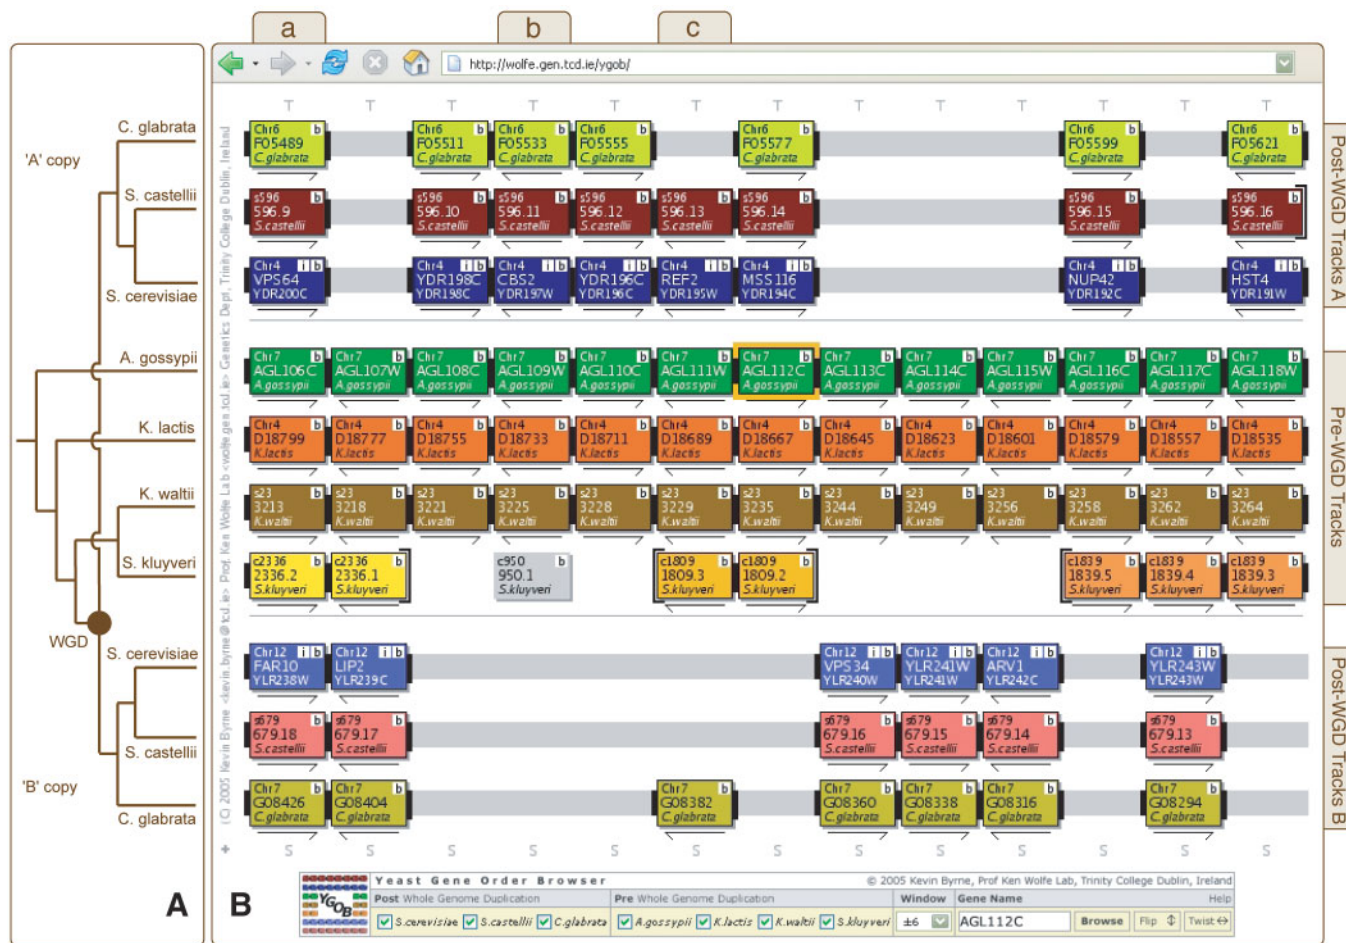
a b c

http://wolfe.gen.tcd.ie/ygob/

C. glabrata
'A' copy
S. castellii
S. cerevisiae
A. gossypii
K. lactis
K. waltii
S. kluyveri
WGD
S. cerevisiae
S. castellii
'B' copy
C. glabrata
A

B

(C) 2005 Kevin Byrne <kevin.byrne@tcd.ie> Prof. Ken Wolfe Lab <wolfe.gen.tcd.ie> Genetics Dept., Trinity College Dublin, Ireland

Chr6 F05489 C.glabrata
Chr6 F05511 C.glabrata
Chr6 F05533 C.glabrata
Chr6 F05555 C.glabrata
Chr6 F05577 C.glabrata
Chr6 F05599 C.glabrata
Chr6 F05621 C.glabrata

s596 596.9 S.castellii
s596 596.10 S.castellii
s596 596.11 S.castellii
s596 596.12 S.castellii
s596 596.13 S.castellii
s596 596.14 S.castellii
s596 596.15 S.castellii
s596 596.16 S.castellii

Chr4 VPS64 YDR200C
Chr4 YDR198C YDR198C
Chr4 CBS2 YDR197W
Chr4 YDR196C YDR196C
Chr4 REF2 YDR195W
Chr4 MSS116 YDR194C
Chr4 NUP42 YDR192C
Chr4 HST4 YDR191W

Chr7 AGL106C A.gossypii
Chr7 AGL107W A.gossypii
Chr7 AGL108C A.gossypii
Chr7 AGL109W A.gossypii
Chr7 AGL110C A.gossypii
Chr7 AGL111W A.gossypii
Chr7 AGL112C A.gossypii
Chr7 AGL113C A.gossypii
Chr7 AGL114C A.gossypii
Chr7 AGL115W A.gossypii
Chr7 AGL116C A.gossypii
Chr7 AGL117C A.gossypii
Chr7 AGL118W A.gossypii

Chr4 D18799 K.lactis
Chr4 D18777 K.lactis
Chr4 D18755 K.lactis
Chr4 D18733 K.lactis
Chr4 D18711 K.lactis
Chr4 D18689 K.lactis
Chr4 D18667 K.lactis
Chr4 D18645 K.lactis
Chr4 D18623 K.lactis
Chr4 D18601 K.lactis
Chr4 D18579 K.lactis
Chr4 D18557 K.lactis
Chr4 D18535 K.lactis

s23 3213 K.waltii
s23 3218 K.waltii
s23 3221 K.waltii
s23 3225 K.waltii
s23 3228 K.waltii
s23 3229 K.waltii
s23 3235 K.waltii
s23 3244 K.waltii
s23 3249 K.waltii
s23 3256 K.waltii
s23 3258 K.waltii
s23 3262 K.waltii
s23 3264 K.waltii

c2336 2336.2 S.kluyveri
c2336 2336.1 S.kluyveri
c950 950.1 S.kluyveri
c1809 1809.3 S.kluyveri
c1809 1809.2 S.kluyveri
c1839 1839.5 S.kluyveri
c1839 1839.4 S.kluyveri
c1839 1839.3 S.kluyveri

Chr12 FAR10 YLR238W
Chr12 LIP2 YLR239C
Chr12 VPS34 YLR240W
Chr12 YLR241W YLR241W
Chr12 ARV1 YLR242C
Chr12 YLR243W YLR243W

s679 679.18 S.castellii
s679 679.17 S.castellii
s679 679.16 S.castellii
s679 679.15 S.castellii
s679 679.14 S.castellii
s679 679.13 S.castellii

Chr7 G08426 C.glabrata
Chr7 G08404 C.glabrata
Chr7 G08382 C.glabrata
Chr7 G08360 C.glabrata
Chr7 G08338 C.glabrata
Chr7 G08316 C.glabrata
Chr7 G08294 C.glabrata

Post-WGD Tracks A
Pre-WGD Tracks
Post-WGD Tracks B

YGOB Yeast Gene Order Browser © 2005 Kevin Byrne, Prof Ken Wolfe Lab, Trinity College Dublin, Ireland
Post Whole Genome Duplication | Pre Whole Genome Duplication | Window | Gene Name | Help
S.cerevisiae S.castellii C.glabrata | A.gossypii K.lactis K.waltii S.kluyveri | ±6 | AGL112C | Browse | Flip | Twist